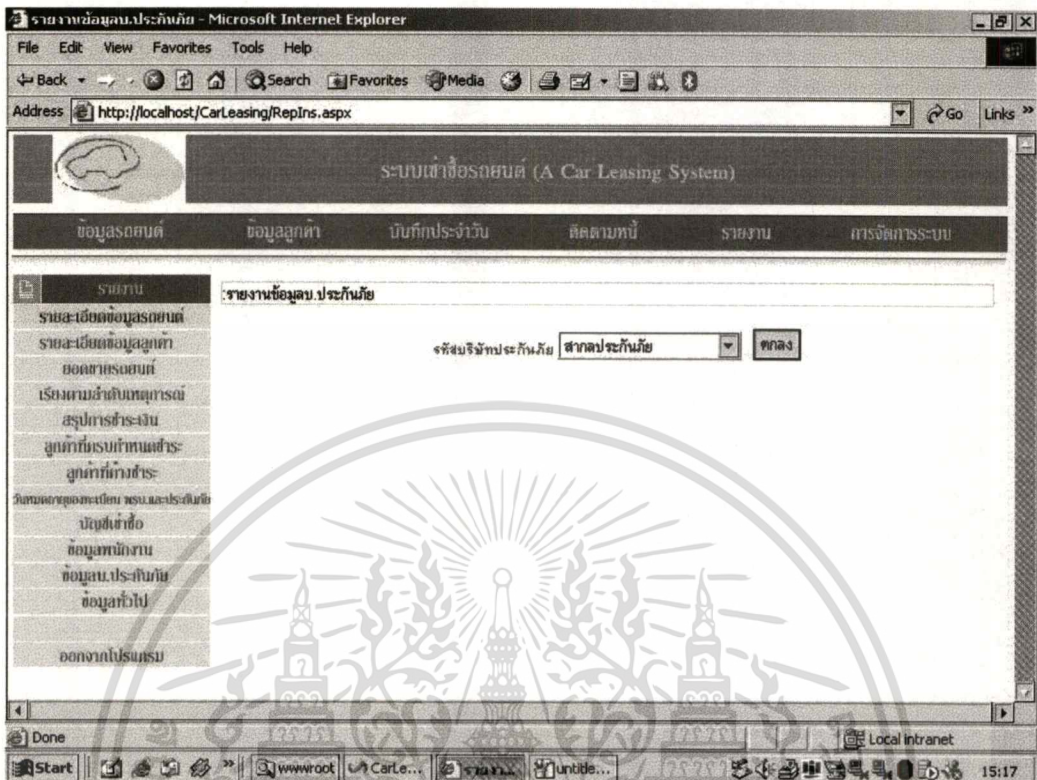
รายงานข้อมูลบ.ประกันภัย - Microsoft Internet Explorer

File Edit View Favorites Tools Help

Back Search Favorites Media

Address http://localhost/CarLeasing/RepIns.aspx Go Links »

ระบบเช่าซื้อรถยนต์ (A Car Leasing System)

ข้อมูลรถยนต์ ข้อมูลลูกค้า บันทึกประจำวัน ติดตามหนี้ รายงาน การจัดการระบบ

รายงาน
รายละเอียดข้อมูลรถยนต์
รายละเอียดข้อมูลลูกค้า
ยอดขายรถยนต์
เรียงตามลำดับเหตุการณ์
สรุปการชำระเงิน
ลูกค้าที่ครบกำหนดชำระ
ลูกค้าที่ค้างชำระ
วันหมดอายุของทะเบียน พรบ.และประกันภัย
บัญชีเช่าซื้อ
ข้อมูลพนักงาน
ข้อมูลบ.ประกันภัย
ข้อมูลทั่วไป
ออกจากโปรแกรม

:รายงานข้อมูลบ.ประกันภัย

รหัสบริษัทประกันภัย สากลประกันภัย ตกลง

Done

Local intranet

Start wwwroot CarLe... รายงาน... untitle... 15:17